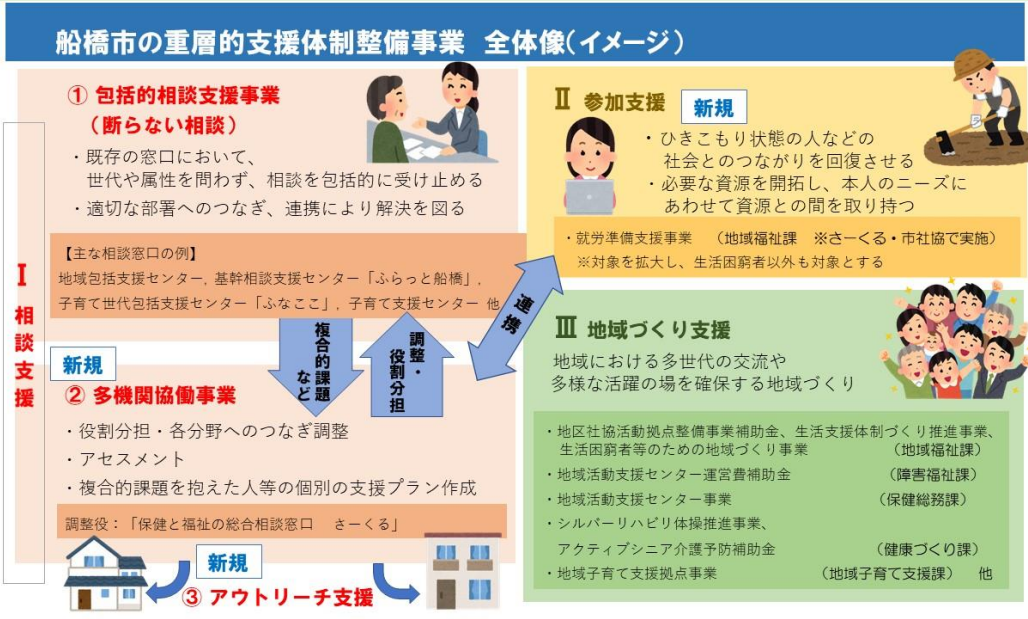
船橋市の重層的支援体制整備事業　全体像（イメージ）

Ⅰ 相談支援

① 包括的相談支援事業
（断らない相談）
・既存の窓口において、
　世代や属性を問わず、相談を包括的に受け止める
・適切な部署へのつなぎ、連携により解決を図る

【主な相談窓口の例】
地域包括支援センター，基幹相談支援センター「ふらっと船橋」，
子育て世代包括支援センター「ふなここ」，子育て支援センター　他

複合的課題など

調整・役割分担

連携

新規
② 多機関協働事業
・役割分担・各分野へのつなぎ調整
・アセスメント
・複合的課題を抱えた人等の個別の支援プラン作成

調整役：「保健と福祉の総合相談窓口　さーくる」

新規
③ アウトリーチ支援

Ⅱ 参加支援　新規
・ひきこもり状態の人などの
　社会とのつながりを回復させる
・必要な資源を開拓し、本人のニーズに
　あわせて資源との間を取り持つ

・就労準備支援事業　（地域福祉課　※さーくる・市社協で実施）
　※対象を拡大し、生活困窮者以外も対象とする

Ⅲ 地域づくり支援
地域における多世代の交流や
多様な活躍の場を確保する地域づくり

・地区社協活動拠点整備事業補助金、生活支援体制づくり推進事業、
　生活困窮者等のための地域づくり事業　（地域福祉課）
・地域活動支援センター運営費補助金　（障害福祉課）
・地域活動支援センター事業　（保健総務課）
・シルバーリハビリ体操推進事業、
　アクティブシニア介護予防補助金　（健康づくり課）
・地域子育て支援拠点事業　（地域子育て支援課）　他